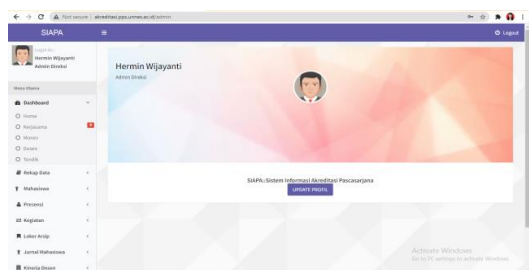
Not secure | akreditasi.pps.unnes.ac.id/admin

SIAPA

Logout

Login As :
Hermin Wijayanti
Admin Direksi

Menu Utama

Dashboard
Home
Kerjasama
Mutasi
Dosen
Tendik
Rekap Data
Mahasiswa
Presensi
Kegiatan
Loker Arsip
Jurnal Mahasiswa
Kinerja Dosen

Hermin Wijayanti
Admin Direksi

SIAPA::Sistem Informasi Akreditasi Pascasarjana

UPDATE PROFIL

Activate Windows
Go to PC settings to activate Windows.